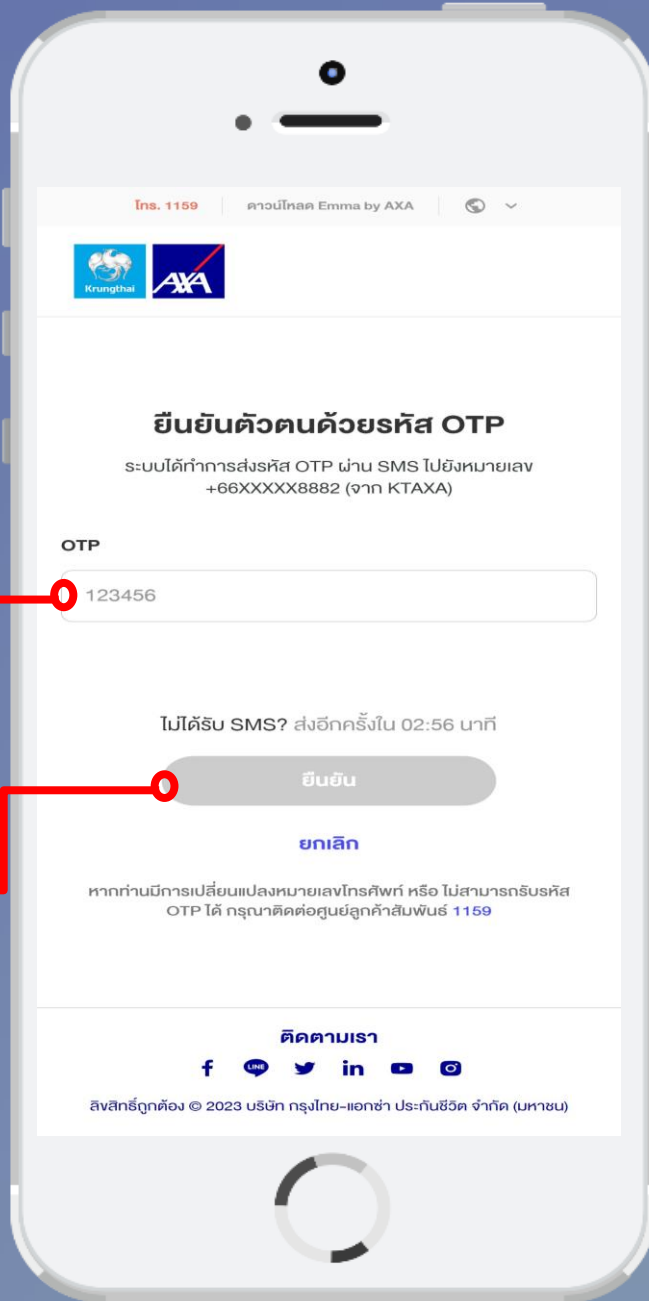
โทร. 1159 | ดาวน์โหลด Emma by AXA

Krungthai AXA

ยืนยันตัวตนด้วยรหัส OTP

ระบบได้ทำการส่งรหัส OTP ผ่าน SMS ไปยังหมายเลข +66XXXXX8882 (จาก KTAXA)

OTP

123456

ไม่ได้รับ SMS? ส่งอีกครั้งใน 02:56 นาที

ยืนยัน

ยกเลิก

หากท่านมีการเปลี่ยนแปลงหมายเลขโทรศัพท์ หรือ ไม่สามารถรับรหัส OTP ได้ กรุณาติดต่อศูนย์ลูกค้าสัมพันธ์ 1159

ติดตามเรา

LINE

ลิขสิทธิ์ถูกต้อง © 2023 บริษัท กรุงไทย-แอกซ่า ประกันชีวิต จำกัด (มหาชน)